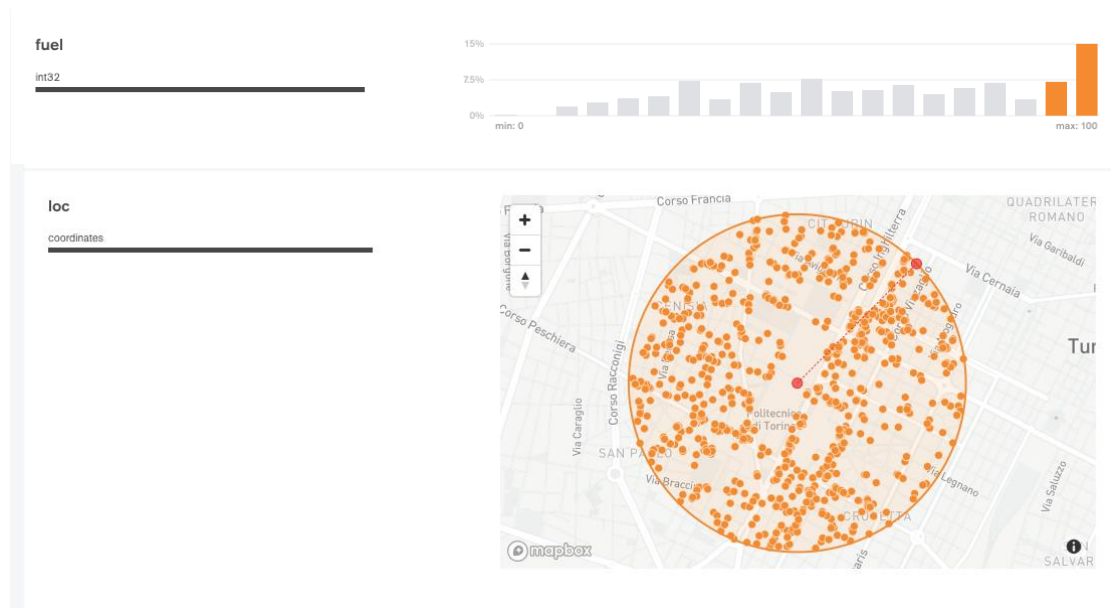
fuel

int32

15%

7.5%

0%

min: 0

max: 100

loc

coordinates

+

−

Corso Francia

QUADRILATERO ROMANO

CIT TURIN

Corso Inghilterra

Via Garibaldi

Via Cernaia

Corso Vinzaglio

Via Bogino

Via Bolgheri

Corso Peschiera

Corso Racconigi

Via Caraglio

Tur

Politecnico di Torino

SAN PAOLO

Via Braccini

Via Legnano

CROCETTA

Via Saluzzo

mapbox

SALVAR